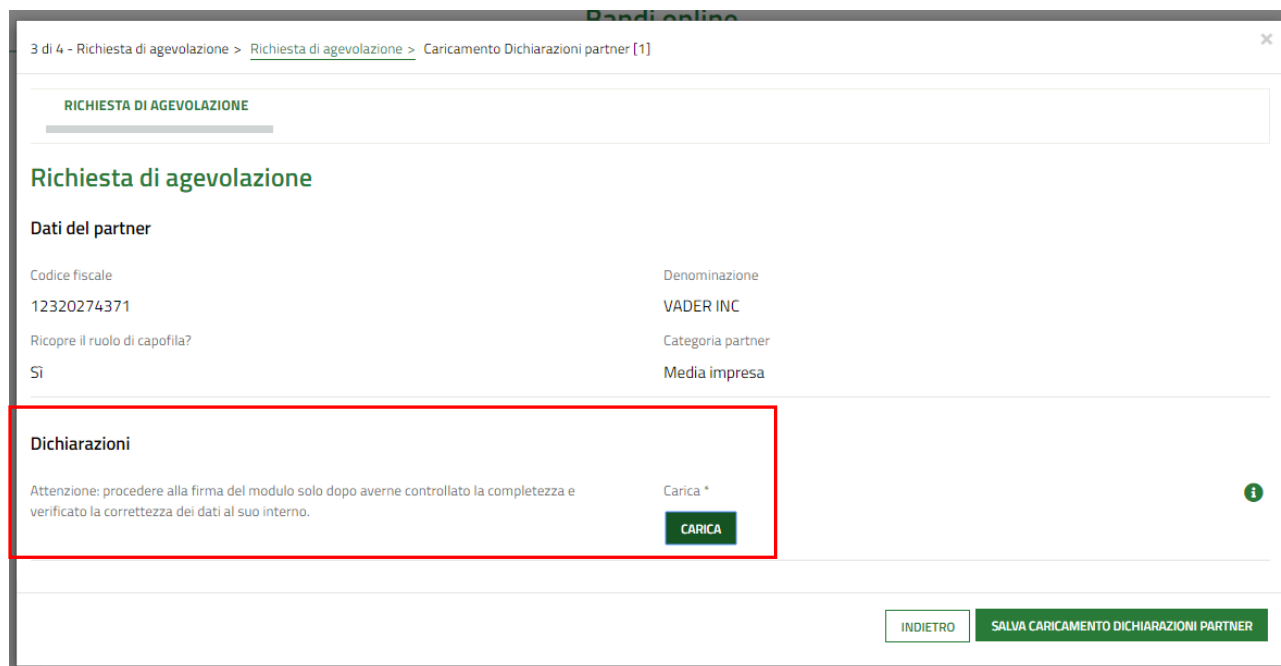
Bandi online

3 di 4 - Richiesta di agevolazione > Richiesta di agevolazione > Caricamento Dichiarazioni partner [1]

×

RICHIESTA DI AGEVOLAZIONE

Richiesta di agevolazione

Dati del partner

Codice fiscale
12320274371

Denominazione
VADER INC

Ricopre il ruolo di capofila?
Sì

Categoria partner
Media impresa

Dichiarazioni

Attenzione: procedere alla firma del modulo solo dopo averne controllato la completezza e verificato la correttezza dei dati al suo interno.

Carica *

CARICA

INDIETRO

SALVA CARICAMENTO DICHIARAZIONI PARTNER